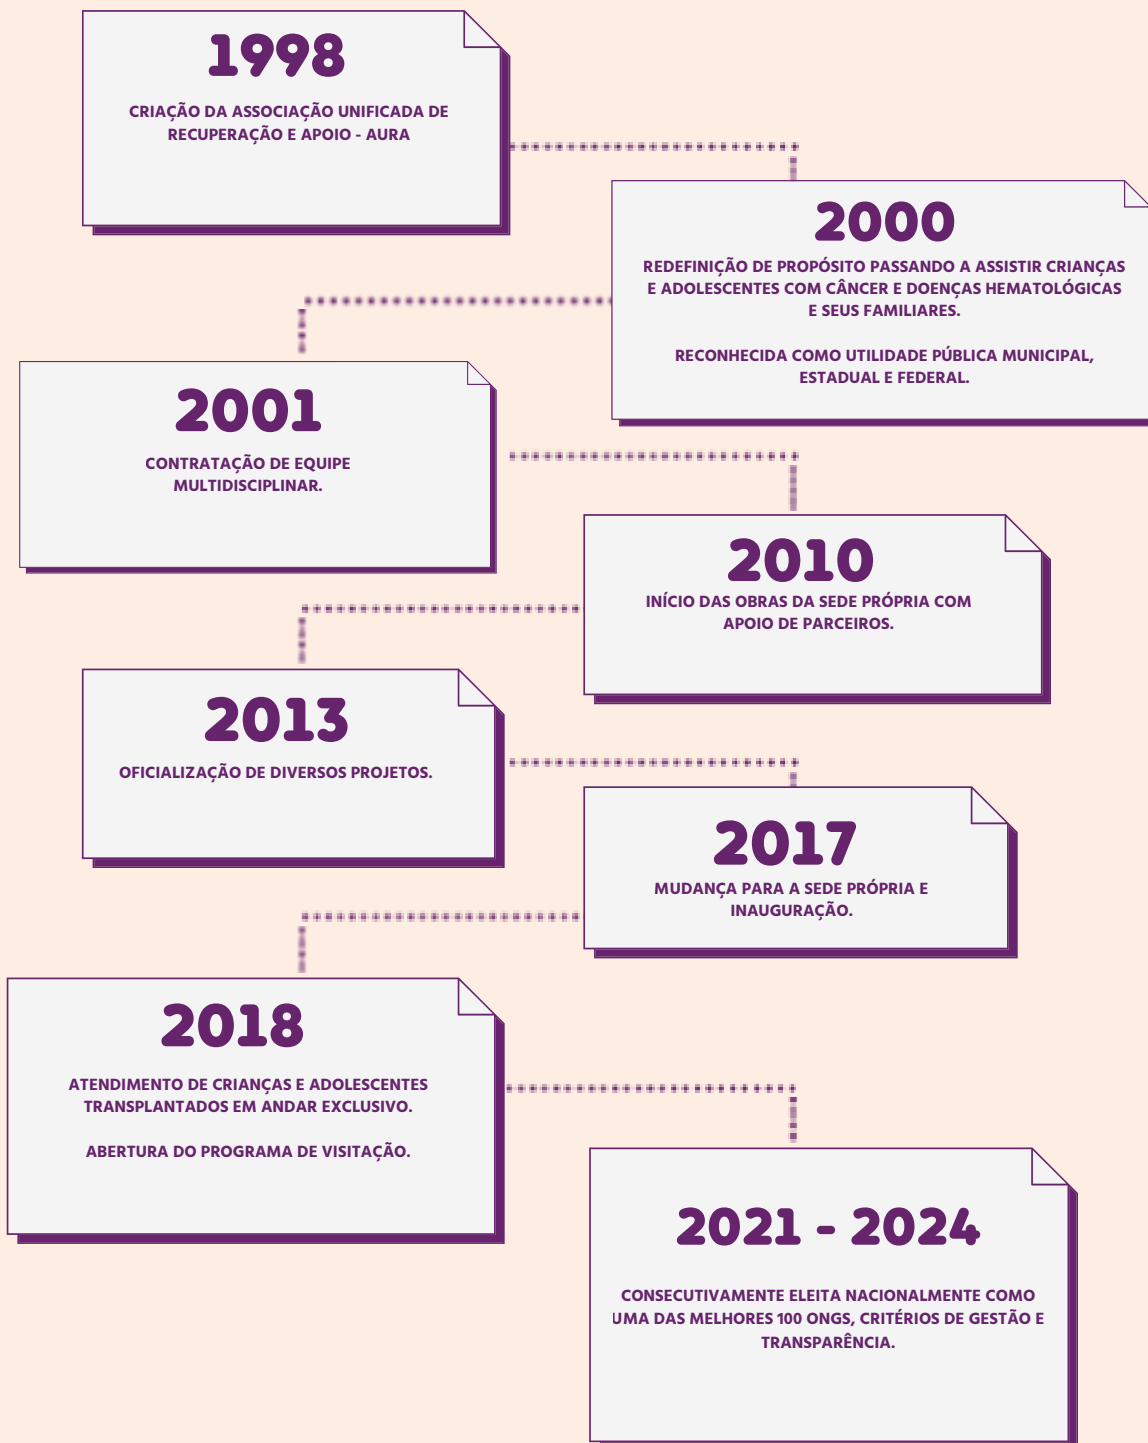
1998

CRIAÇÃO DA ASSOCIAÇÃO UNIFICADA DE RECUPERAÇÃO E APOIO - AURA

2000

REDEFINIÇÃO DE PROPÓSITO PASSANDO A ASSISTIR CRIANÇAS E ADOLESCENTES COM CÂNCER E DOENÇAS HEMATOLÓGICAS E SEUS FAMILIARES.

RECONHECIDA COMO UTILIDADE PÚBLICA MUNICIPAL, ESTADUAL E FEDERAL.

2001

CONTRATAÇÃO DE EQUIPE MULTIDISCIPLINAR.

2010

INÍCIO DAS OBRAS DA SEDE PRÓPRIA COM APOIO DE PARCEIROS.

2013

OFICIALIZAÇÃO DE DIVERSOS PROJETOS.

2017

MUDANÇA PARA A SEDE PRÓPRIA E INAUGURAÇÃO.

2018

ATENDIMENTO DE CRIANÇAS E ADOLESCENTES TRANSPLANTADOS EM ANDAR EXCLUSIVO.

ABERTURA DO PROGRAMA DE VISITAÇÃO.

2021 - 2024

CONSECUTIVAMENTE ELEITA NACIONALMENTE COMO UMA DAS MELHORES 100 ONGS, CRITÉRIOS DE GESTÃO E TRANSPARÊNCIA.